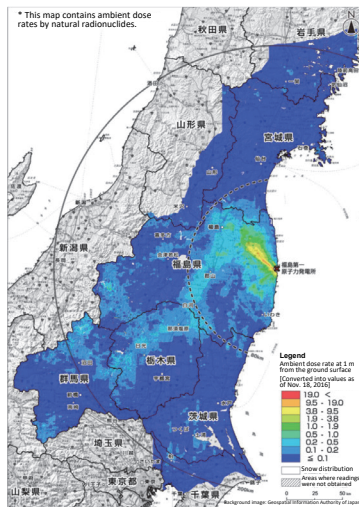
* This map contains ambient dose rates by natural radionuclides.

秋田県
岩手県
山形県
宮城県
新潟県
福島県
福島第一原子力発電所
栃木県
群馬県
茨城県
埼玉県
東京都
千葉県
山梨県

Legend
Ambient dose rate at 1 m from the ground surface
[Converted into values as of Nov. 18, 2016]
19.0 <
9.5 - 19.0
3.8 - 9.5
1.9 - 3.8
1.0 - 1.9
0.5 - 1.0
0.2 - 0.5
0.1 - 0.2
≦ 0.1
Snow distribution
Areas where readings were not obtained

0 25 50 km
Background image: Geospatial Information Authority of Japan